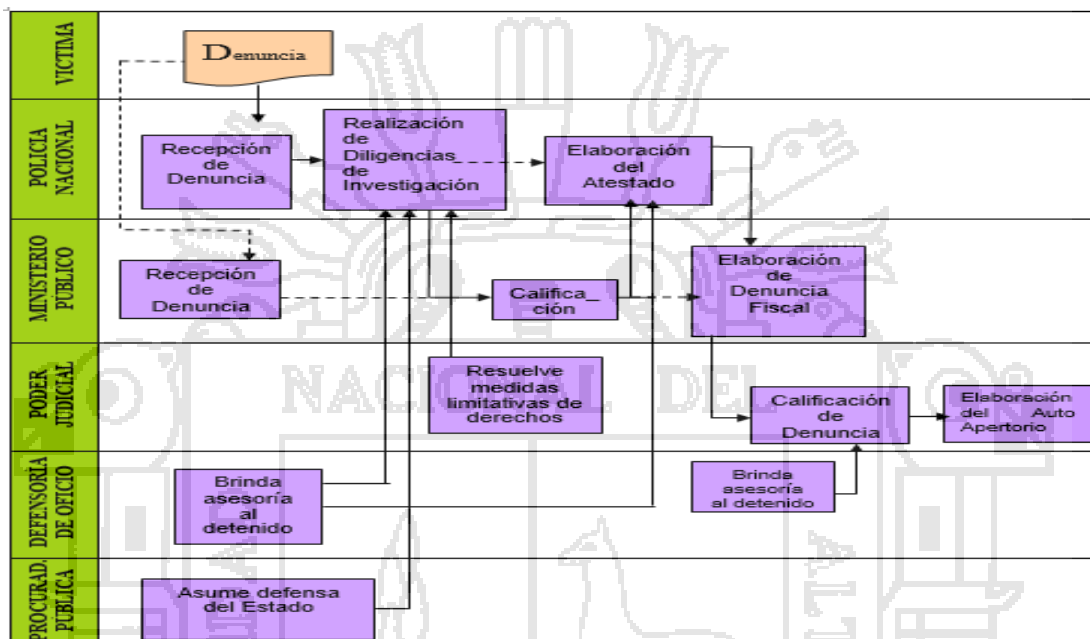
VICTIMA

Denuncia

POLICIA NACIONAL

Recepción de Denuncia

Realización de Diligencias_ de Investigación

Elaboración del Atestado

MINISTERIO PUBLICO

Recepción de Denuncia

Califica_ ción

Elaboración de Denuncia Fiscal

PODER JUDICIAL

Resuelve medidas limitativas de derechos

Calificación de Denuncia

Elaboración del Auto Apertorio

DEFENSORIA DE OFICIO

Brinda asesoría al detenido

Brinda asesoría al detenido

PROCURAD. PUBLICA

Asume defensa del Estado

NACIONAL DEL